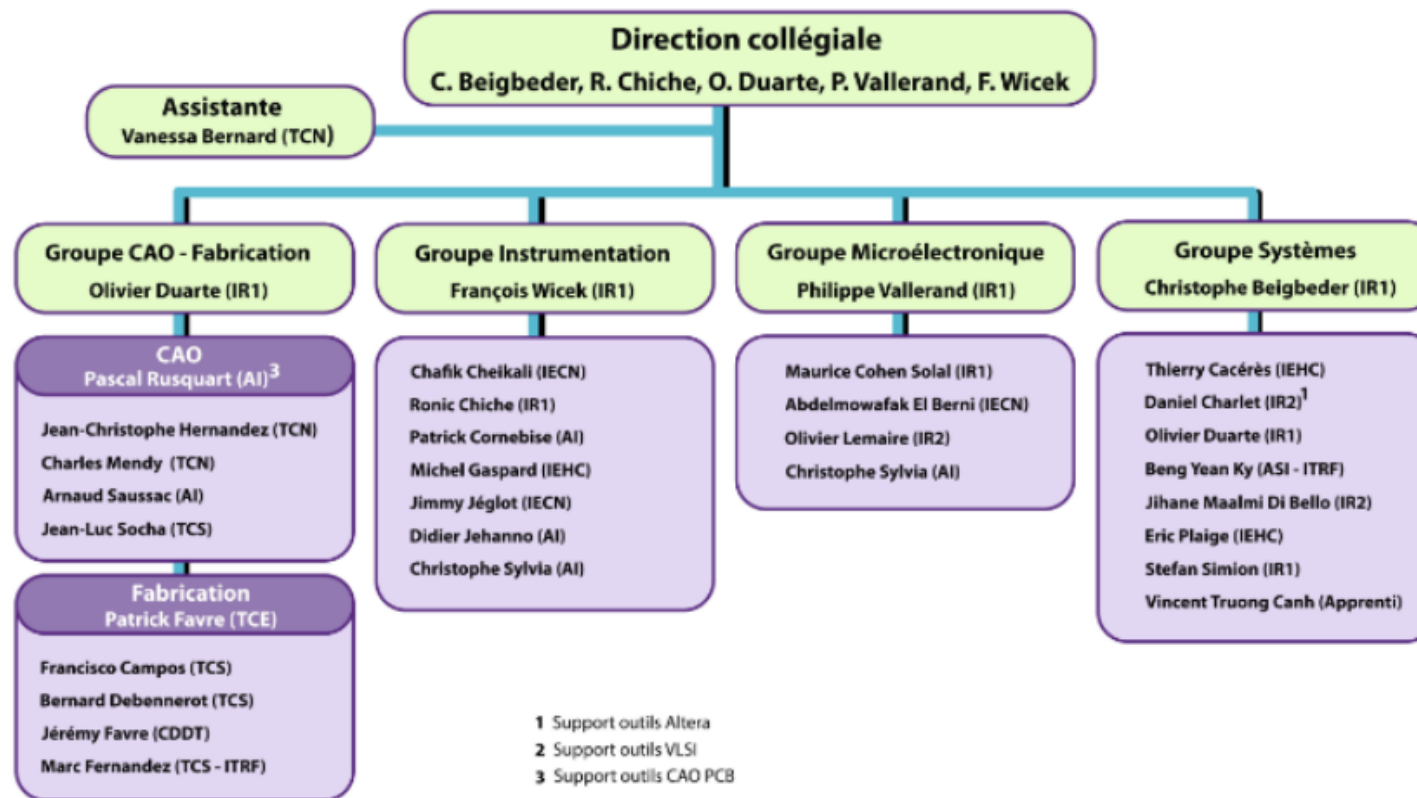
Direction collégiale
C. Beigbeder, R. Chiche, O. Duarte, P. Vallerand, F. Wicek

Assistante
Vanessa Bernard (TCN)

Groupe CAO - Fabrication
Olivier Duarte (IR1)

CAO
Pascal Rusquart (AI)$^3$

Jean-Christophe Hernandez (TCN)
Charles Mendy (TCN)
Arnaud Saussac (AI)
Jean-Luc Socha (TCS)

Fabrication
Patrick Favre (TCE)

Francisco Campos (TCS)
Bernard Debennerot (TCS)
Jérémy Favre (CDDT)
Marc Fernandez (TCS - ITRF)

Groupe Instrumentation
François Wicek (IR1)

Chafik Cheikali (IECN)
Ronic Chiche (IR1)
Patrick Cornebise (AI)
Michel Gaspard (IEHC)
Jimmy Jéglot (IECN)
Didier Jehanno (AI)
Christophe Sylvia (AI)

Groupe Microélectronique
Philippe Vallerand (IR1)

Maurice Cohen Solal (IR1)
Abdelmowafak El Berni (IECN)
Olivier Lemaire (IR2)
Christophe Sylvia (AI)

Groupe Systèmes
Christophe Beigbeder (IR1)

Thierry Cacérès (IEHC)
Daniel Charlet (IR2)$^1$
Olivier Duarte (IR1)
Beng Yean Ky (ASI - ITRF)
Jihane Maalmi Di Bello (IR2)
Eric Plaige (IEHC)
Stefan Simion (IR1)
Vincent Truong Canh (Apprenti)

1 Support outils Altera
2 Support outils VLSI
3 Support outils CAO PCB